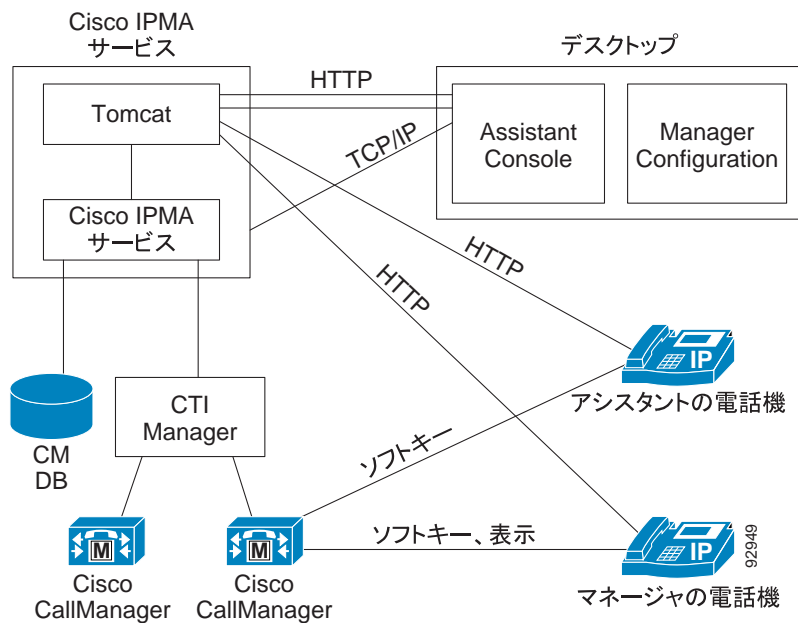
Cisco IPMA
サービス

デスクトップ

HTTP

Tomcat

TCP/IP

Assistant Console

Manager Configuration

Cisco IPMA
サービス

HTTP

HTTP

IP

アシスタントの電話機

CM
DB

CTI
Manager

ソフトキー

M

M

ソフトキー、表示

IP

92949

Cisco
CallManager

Cisco
CallManager

マネージャの電話機